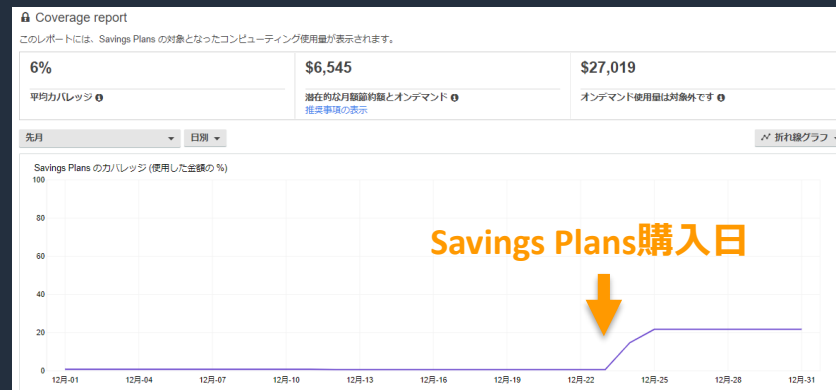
Coverage report

このレポートには、Savings Plans の対象となったコンピューティング使用量が表示されます。

| 6% | $6,545 | $27,019 |
|---|---|---|
| 平均カバレッジ | 潜在的な月額節約額とオンデマンド 推奨事項の表示 | オンデマンド使用量は対象外です |

先月 日別 折れ線グラフ

Savings Plans のカバレッジ (使用した金額の %)

100
80
60
40
20
0

12月-01 12月-04 12月-07 12月-10 12月-13 12月-16 12月-19 12月-22 12月-25 12月-28 12月-31

Savings Plans購入日